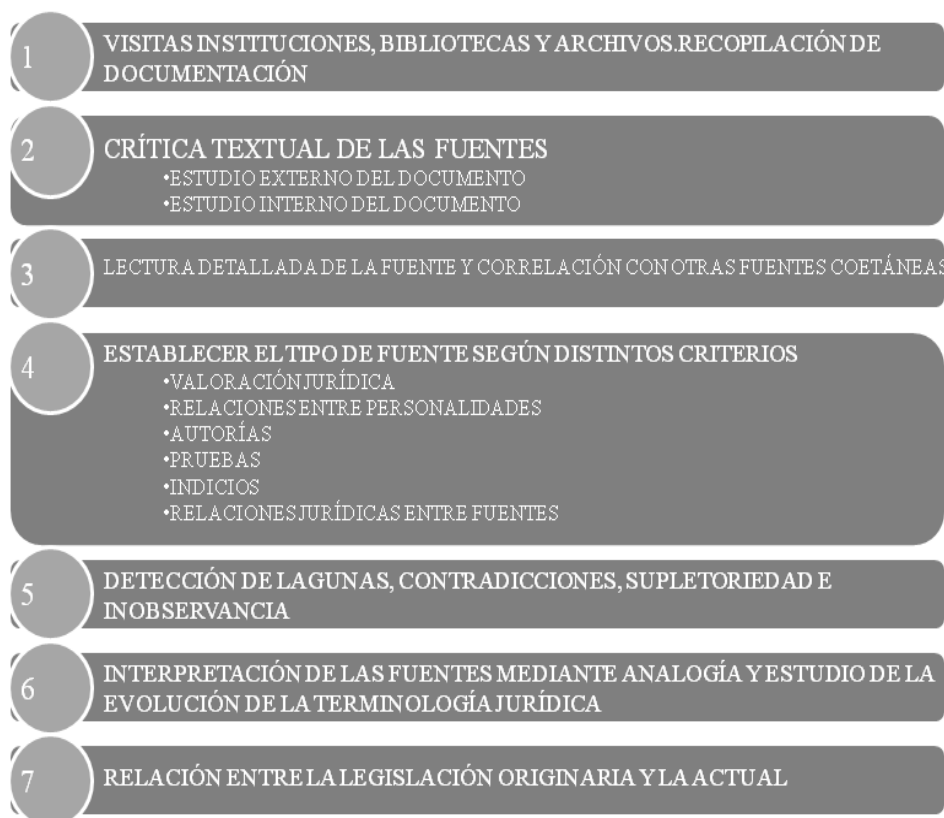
1

VISITAS INSTITUCIONES, BIBLIOTECAS Y ARCHIVOS.RECOPILACIÓN DE DOCUMENTACIÓN

2

CRÍTICA TEXTUAL DE LAS FUENTES
•ESTUDIO EXTERNO DEL DOCUMENTO
•ESTUDIO INTERNO DEL DOCUMENTO

3

LECTURA DETALLADA DE LA FUENTE Y CORRELACIÓN CON OTRAS FUENTES COETÁNEAS

4

ESTABLECER EL TIPO DE FUENTE SEGÚN DISTINTOS CRITERIOS
•VALORACIÓN JURÍDICA
•RELACIONES ENTRE PERSONALIDADES
•AUTORÍAS
•PRUEBAS
•INDICIOS
•RELACIONES JURÍDICAS ENTRE FUENTES

5

DETECCIÓN DE LAGUNAS, CONTRADICCIONES, SUPLETORIEDAD E INOBSERVANCIA

6

INTERPRETACIÓN DE LAS FUENTES MEDIANTE ANALOGÍA Y ESTUDIO DE LA EVOLUCIÓN DE LA TERMINOLOGÍA JURÍDICA

7

RELACIÓN ENTRE LA LEGISLACIÓN ORIGINARIA Y LA ACTUAL